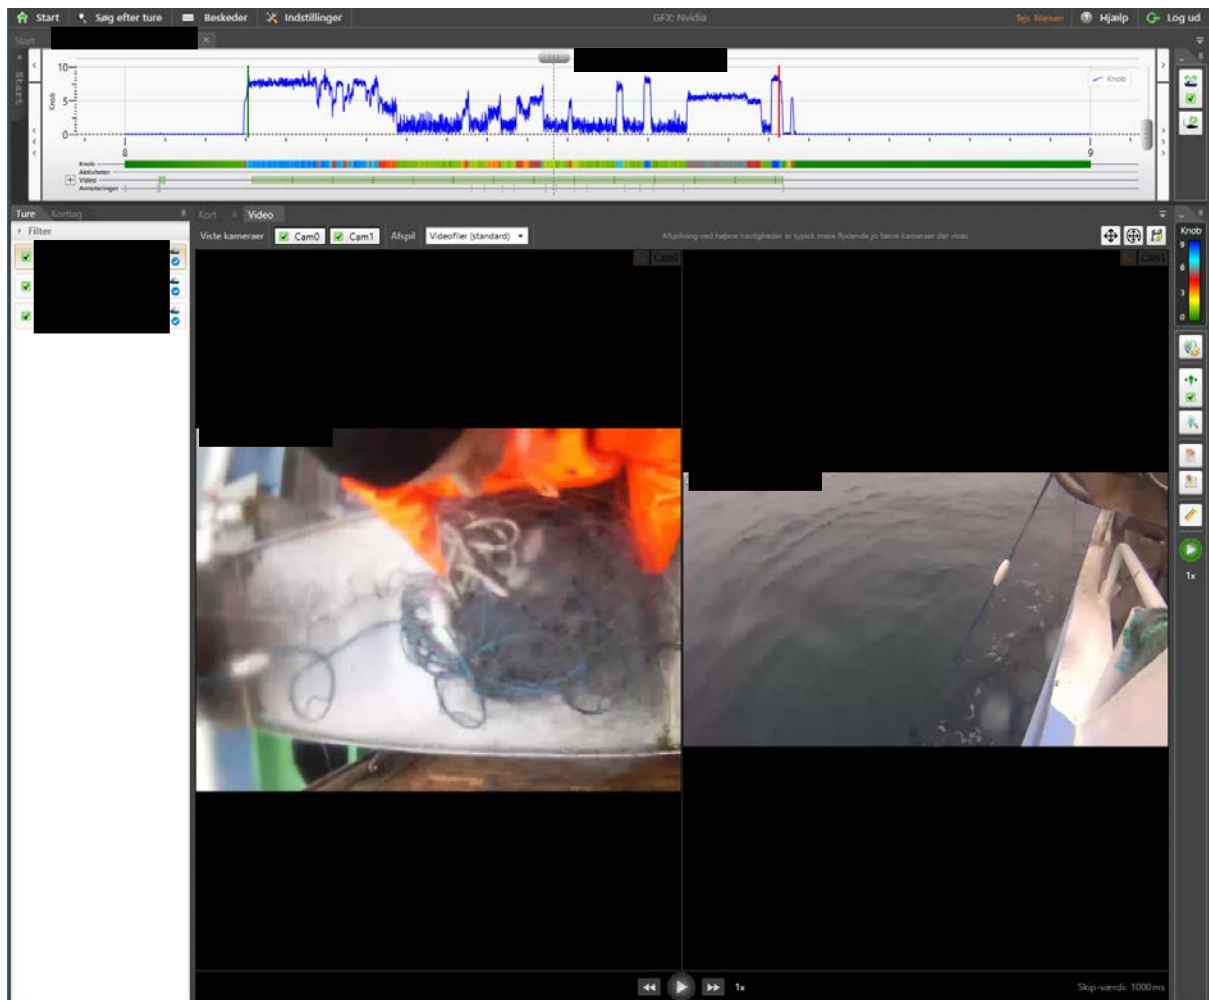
Start Søg efter ture Beskeder Indstillinger GFX: Nvidia Tejs Nielsen Hjælp Log ud

Start

10
5
0
Knob
Knob
8
9
Knob
Aktiviteter
Video
Annoteringer

Ture Kortlag
Filter

Kort Video
Viste kameraer Cam0 Cam1 Afspil Videofiler (standard)
Afspilning ved højere hastigheder er typisk mere flydende jo færre kameraer der vises
Cam0
Cam1

Knob
9
6
3
0

1x

1x
Skip-værdi: 1000ms